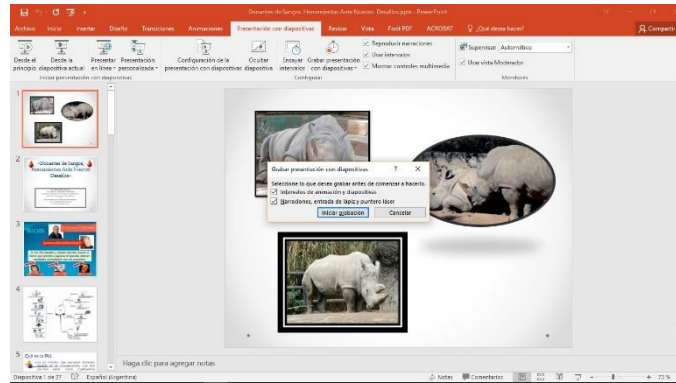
Donantes de Sangre, Herramientas Ante Nuevos Desafíos.pptx - PowerPoint

Archivo Inicio Insertar Diseño Transiciones Animaciones Presentación con diapositivas Revisar Vista Foxit PDF ACROBAT ¿Qué desea hacer? Compartir

Desde el principio Desde la diapositiva actual Presentar en línea Presentación personalizada

Iniciar presentación con diapositivas

Configuración de la presentación con diapositivas Ocultar diapositiva Ensayar intervalos Grabar presentación con diapositivas

Reproducir narraciones
Usar intervalos
Mostrar controles multimedia

Configurar

Supervisar: Automático
Usar vista Moderador

Monitores

1

2

«Donantes de Sangre, Herramientas Ante Nuevos Desafíos»

3

4

5

Grabar presentación con diapositivas ? ×

Seleccione lo que desee grabar antes de comenzar a hacerlo.

Intervalos de animación y diapositivas

Narraciones, entrada de lápiz y puntero láser

Iniciar grabación Cancelar

Haga clic para agregar notas

Diapositiva 1 de 27 Español (Argentina) Notas Comentarios 73 %